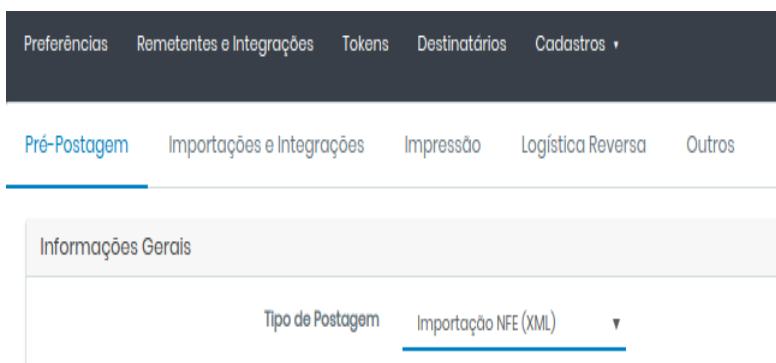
Preferências Remetentes e Integrações Tokens Destinatários Cadastros ▾

Pré-Postagem Importações e Integrações Impressão Logística Reversa Outros

Informações Gerais

Tipo de Postagem Importação NFE (XML) ▾